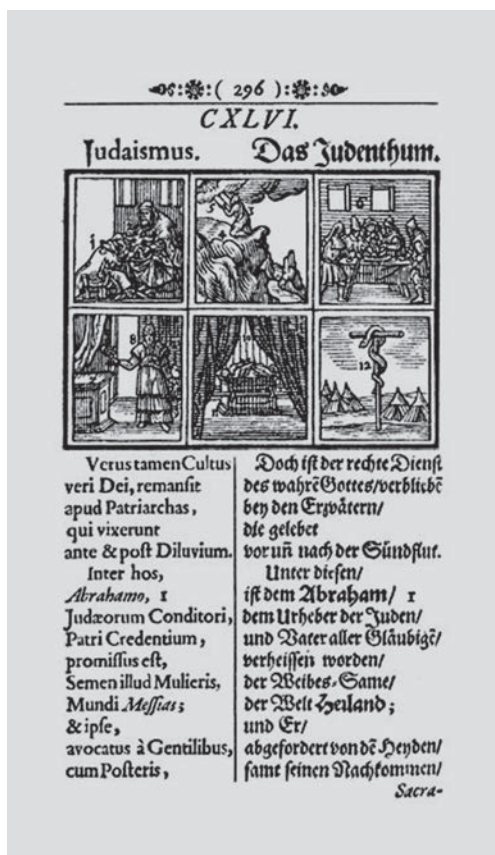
( 296 )

CXLVI.

Judaismus. Das Judenthum.

1 5 6 8 10 12

Verus tamen Cultus veri Dei, remansit apud Patriarchas, qui vixerunt ante & post Diluvium.

Inter hos, Abrahamo, 1 Judæorum Conditori, Patri Credentium, promissus est, Semen illud Mulieris, Mundi Messias; & ipse, avocatus à Gentilibus, cum Posteris,

Doch ist der rechte Dienst des wahrē Gottes/verbliebē bey den Erzvätern/ die gelebet vor uñ nach der Sündflut.

Unter diesen/ ist dem Abraham/ 1 dem Urheber der Juden/ und Vater aller Gläubigē/ verheissen worden/ der Weibes-Same/ der Welt Heiland; und Er/ abgefordert von dē Heyden/ samt seinen Nachkommen/

Sacra-